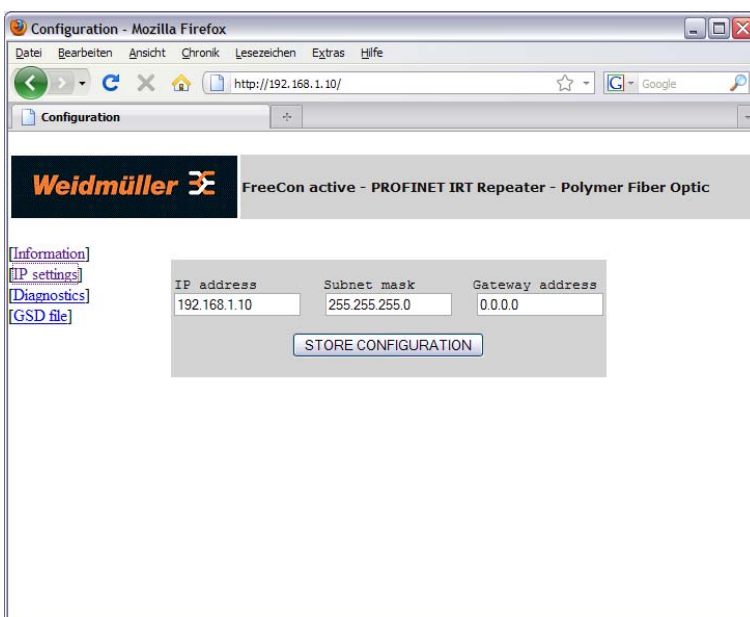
Configuration - Mozilla Firefox

Datei Bearbeiten Ansicht Chronik Lesezeichen Extras Hilfe

http://192.168.1.10/

Google

Configuration

Weidmüller

FreeCon active - PROFINET IRT Repeater - Polymer Fiber Optic

[Information]
[IP settings]
[Diagnostics]
[GSD file]

| IP address | Subnet mask | Gateway address |
|---|---|---|
| 192.168.1.10 | 255.255.255.0 | 0.0.0.0 |

STORE CONFIGURATION